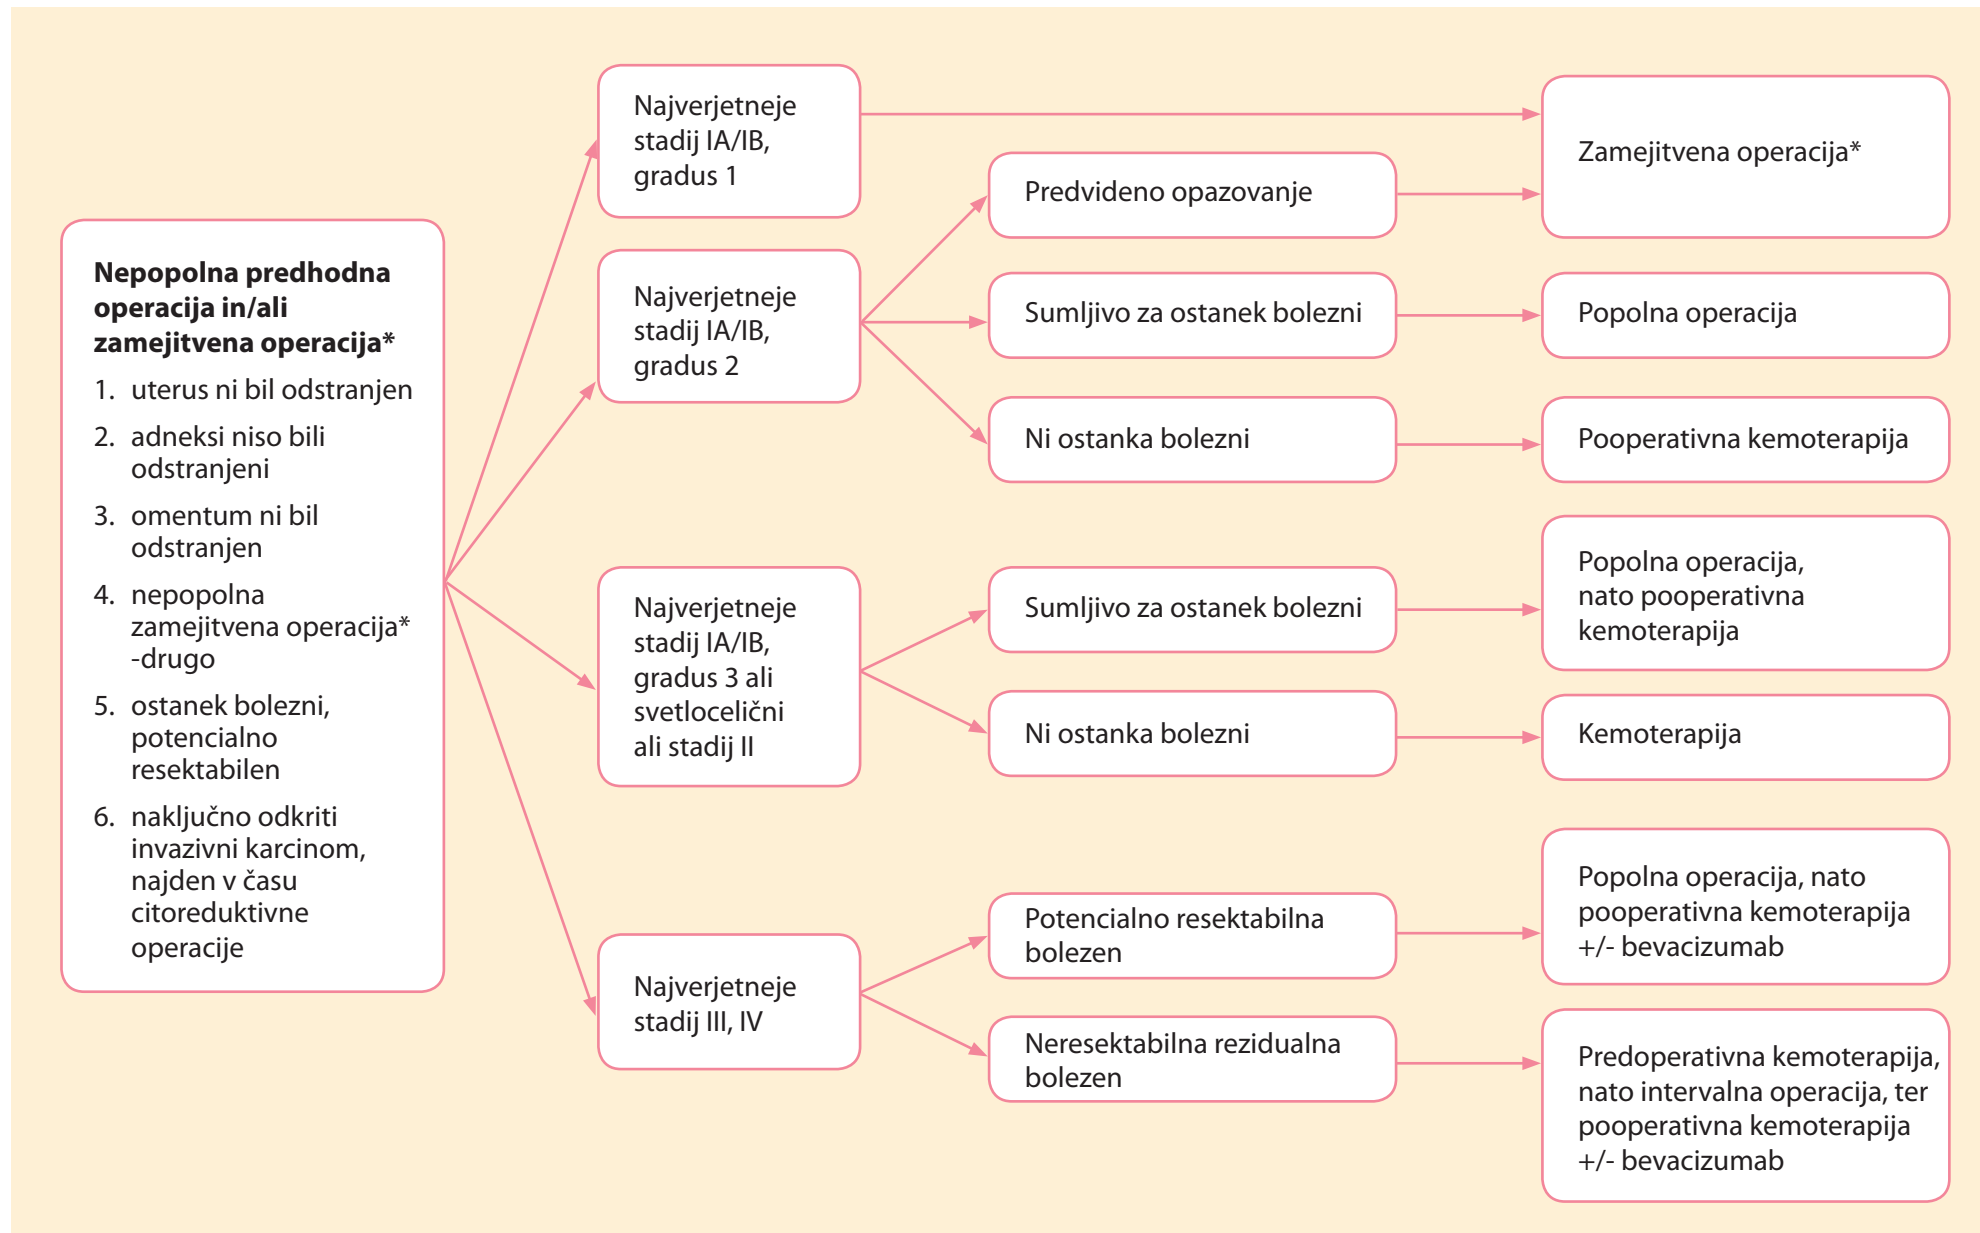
**Nepopolna predhodna operacija in/ali zamejitvena operacija***

1. uterus ni bil odstranjen
2. adneksi niso bili odstranjeni
3. omentum ni bil odstranjen
4. nepopolna zamejitvena operacija* -drugo
5. ostanek bolezni, potencialno resektabilen
6. naključno odkriti invazivni karcinom, najden v času citoreduktivne operacije

Najverjetneje stadij IA/IB, gradus 1

Zamejitvena operacija*

Najverjetneje stadij IA/IB, gradus 2

Predvideno opazovanje

Sumljivo za ostanek bolezni

Popolna operacija

Ni ostanka bolezni

Pooperativna kemoterapija

Najverjetneje stadij IA/IB, gradus 3 ali svetlocelični ali stadij II

Sumljivo za ostanek bolezni

Popolna operacija, nato pooperativna kemoterapija

Ni ostanka bolezni

Kemoterapija

Najverjetneje stadij III, IV

Potencialno resektabilna bolezen

Popolna operacija, nato pooperativna kemoterapija +/- bevacizumab

Neresektabilna rezidualna bolezen

Predoperativna kemoterapija, nato intervalna operacija, ter pooperativna kemoterapija +/- bevacizumab